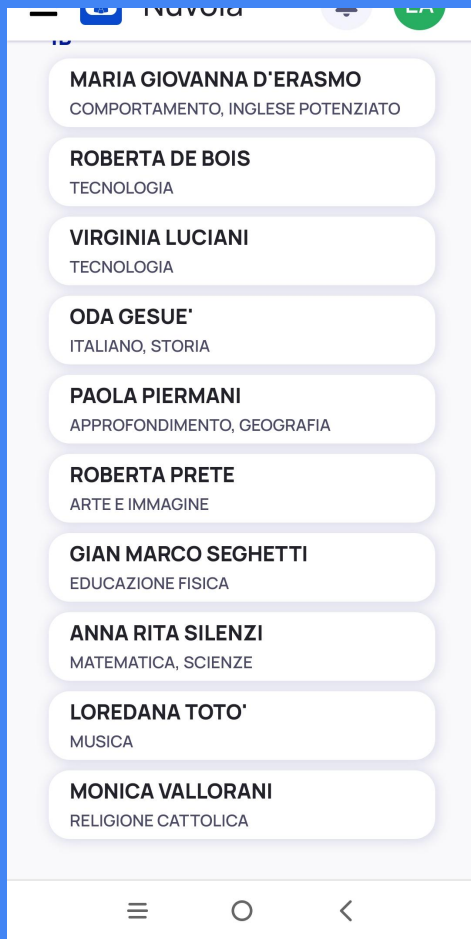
Nuvola

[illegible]

MARIA GIOVANNA D'ERASMO
COMPORTAMENTO, INGLESE POTENZIATO

ROBERTA DE BOIS
TECNOLOGIA

VIRGINIA LUCIANI
TECNOLOGIA

ODA GESUE'
ITALIANO, STORIA

PAOLA PIERMANI
APPROFONDIMENTO, GEOGRAFIA

ROBERTA PRETE
ARTE E IMMAGINE

GIAN MARCO SEGHETTI
EDUCAZIONE FISICA

ANNA RITA SILENZI
MATEMATICA, SCIENZE

LOREDANA TOTO'
MUSICA

MONICA VALLORANI
RELIGIONE CATTOLICA